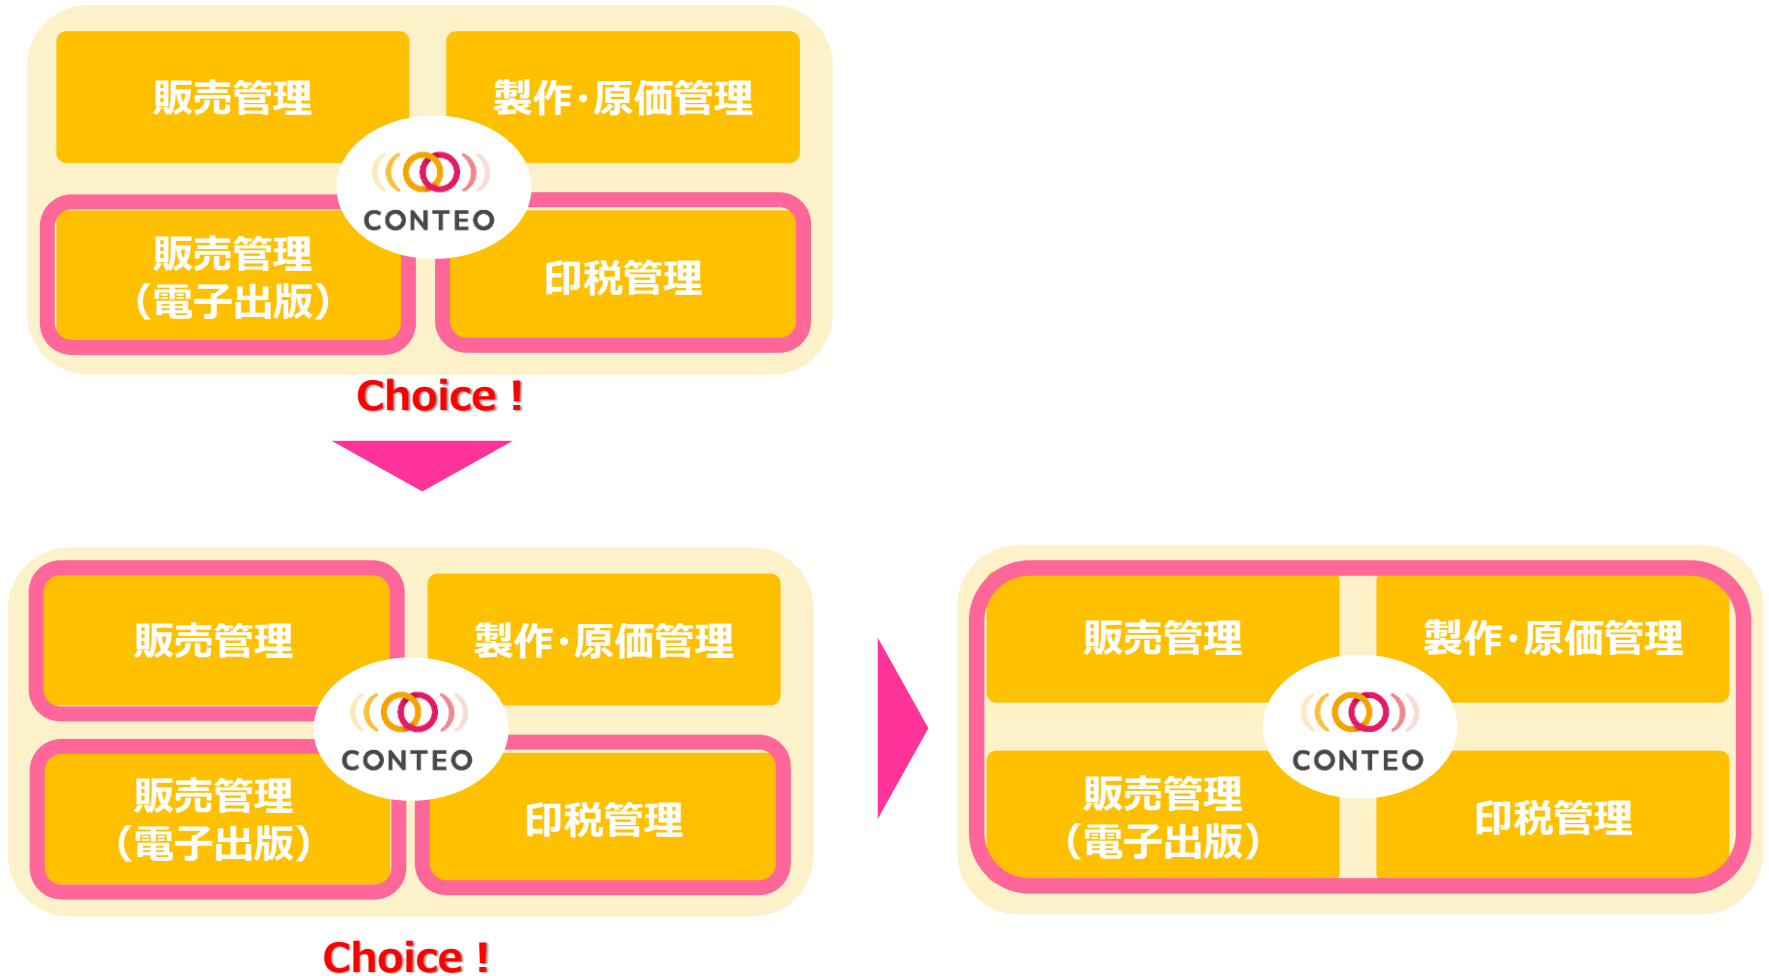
販売管理

製作・原価管理

CONTEO

販売管理（電子出版）

印税管理

Choice！

販売管理

製作・原価管理

CONTEO

販売管理（電子出版）

印税管理

Choice！

販売管理

製作・原価管理

CONTEO

販売管理（電子出版）

印税管理